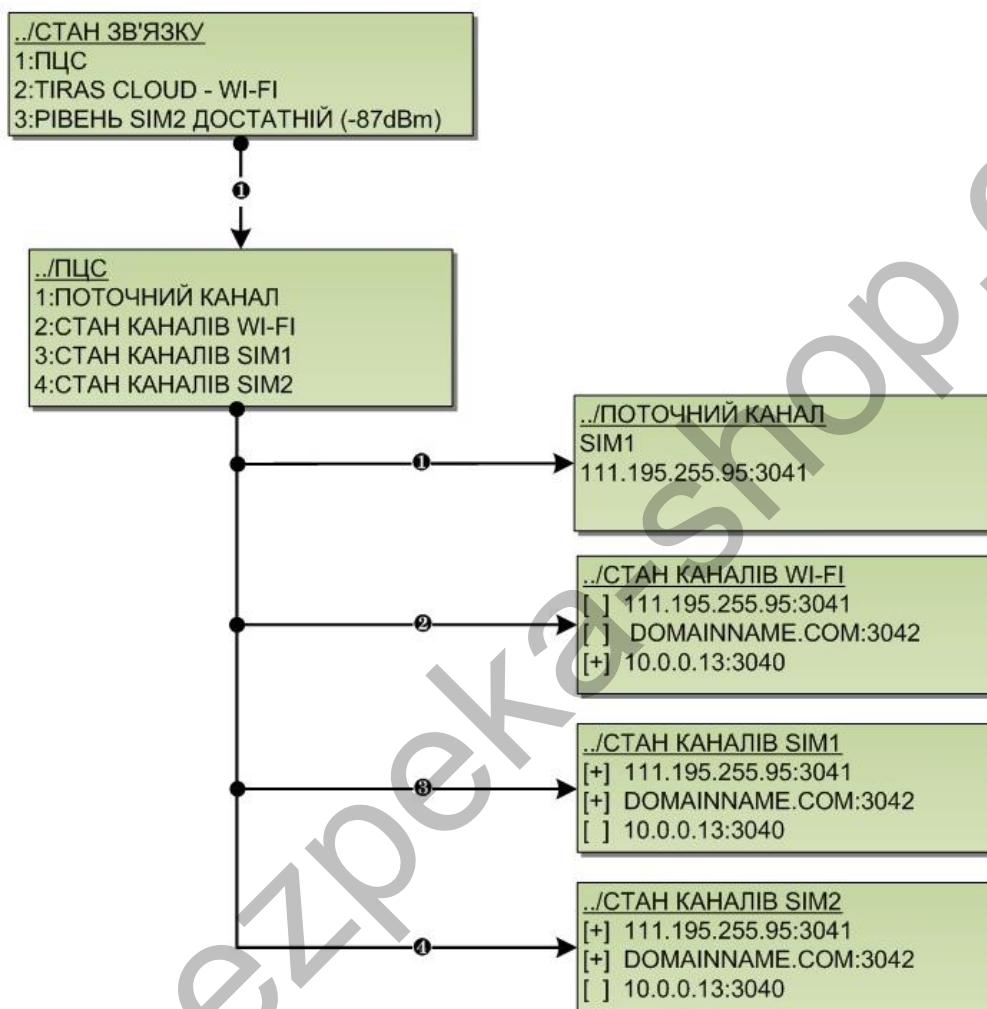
../СТАН ЗВ'ЯЗКУ
1:ПЦС
2:TIRAS CLOUD - WI-FI
3:РІВЕНЬ SIM2 ДОСТАТНІЙ (-87dBm)

1

../ПЦС
1:ПОТОЧНИЙ КАНАЛ
2:СТАН КАНАЛІВ WI-FI
3:СТАН КАНАЛІВ SIM1
4:СТАН КАНАЛІВ SIM2

1

../ПОТОЧНИЙ КАНАЛ
SIM1
111.195.255.95:3041

2

../СТАН КАНАЛІВ WI-FI
[ ] 111.195.255.95:3041
[ ] DOMAINNAME.COM:3042
[+] 10.0.0.13:3040

3

../СТАН КАНАЛІВ SIM1
[+] 111.195.255.95:3041
[+] DOMAINNAME.COM:3042
[ ] 10.0.0.13:3040

4

../СТАН КАНАЛІВ SIM2
[+] 111.195.255.95:3041
[+] DOMAINNAME.COM:3042
[ ] 10.0.0.13:3040

ezpekashop